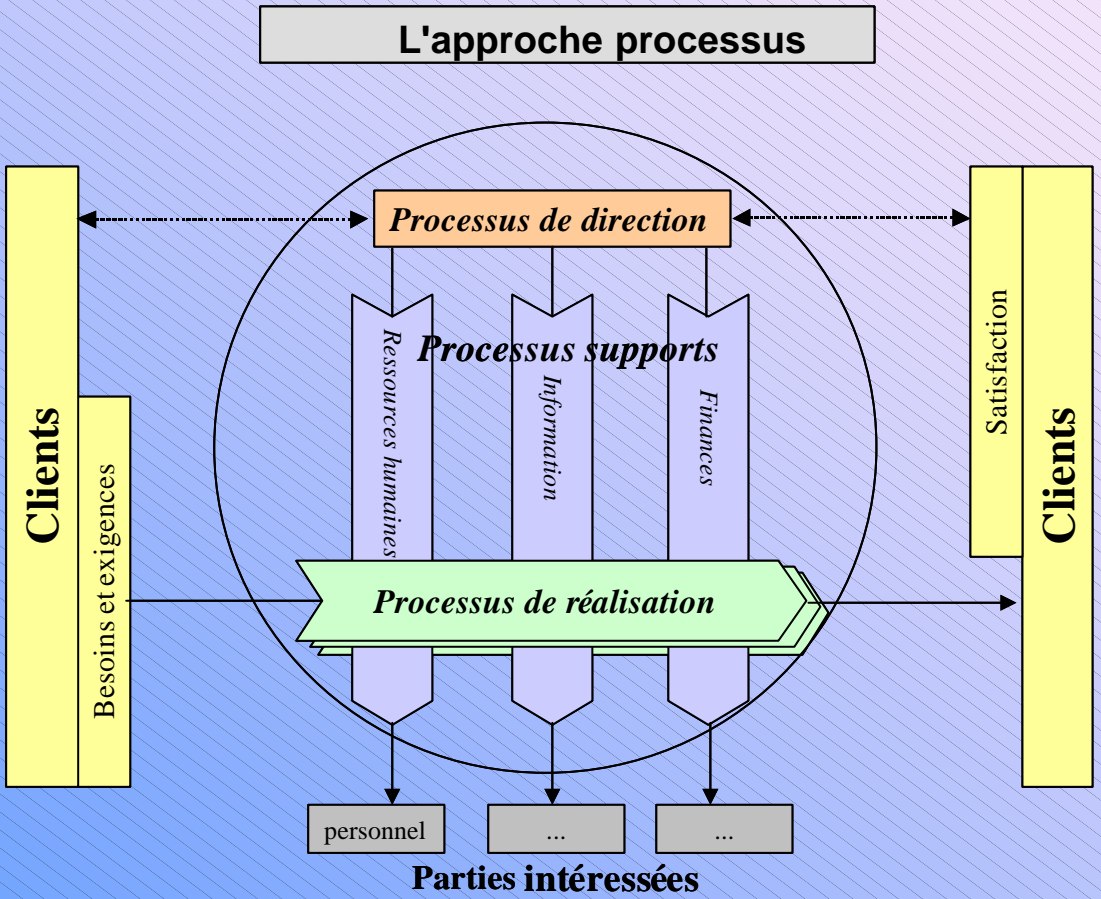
L'approche processus

Clients

Besoins et exigences

Processus de direction

Processus supports

Ressources humaines

Information

Finances

Processus de réalisation

Satisfaction

Clients

personnel

...

...

Parties intéressées